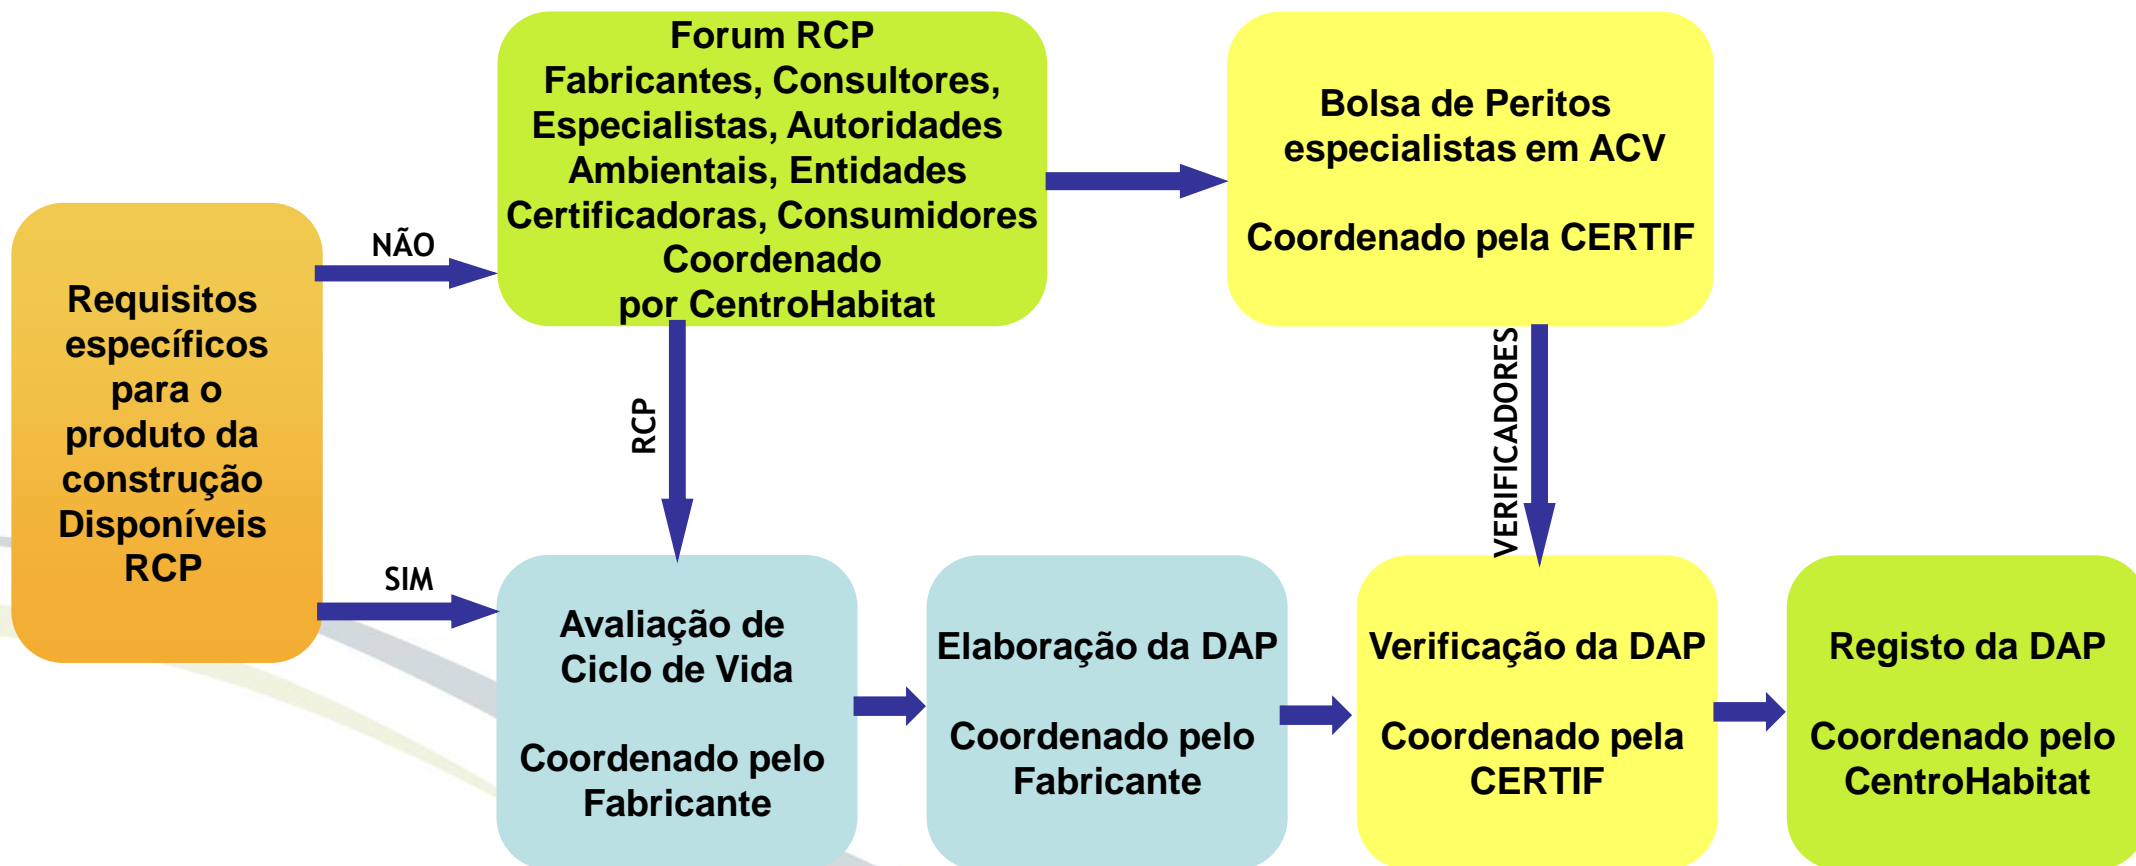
Requisitos específicos para o produto da construção Disponíveis RCP

NÃO

SIM

Forum RCP
Fabricantes, Consultores, Especialistas, Autoridades Ambientais, Entidades Certificadoras, Consumidores
Coordenado por CentroHabitat

Bolsa de Peritos especialistas em ACV

Coordenado pela CERTIF

RCP

VERIFICADORES

Avaliação de Ciclo de Vida

Coordenado pelo Fabricante

Elaboração da DAP

Coordenado pelo Fabricante

Verificação da DAP

Coordenado pela CERTIF

Registo da DAP

Coordenado pelo CentroHabitat